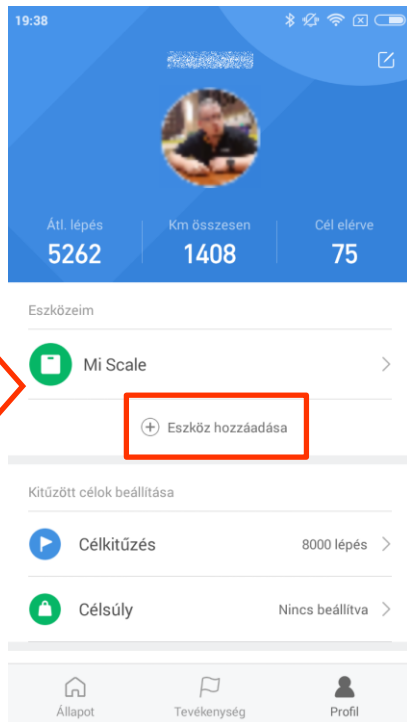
19:38

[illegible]

Átl. lépés
5262

Km összesen
1408

Cél elérve
75

Eszközeim

Mi Scale

Eszköz hozzáadása

Kitűzött célok beállítása

Célkitűzés
8000 lépés

Célsúly
Nincs beállítva

Állapot
Tevékenység
Profil